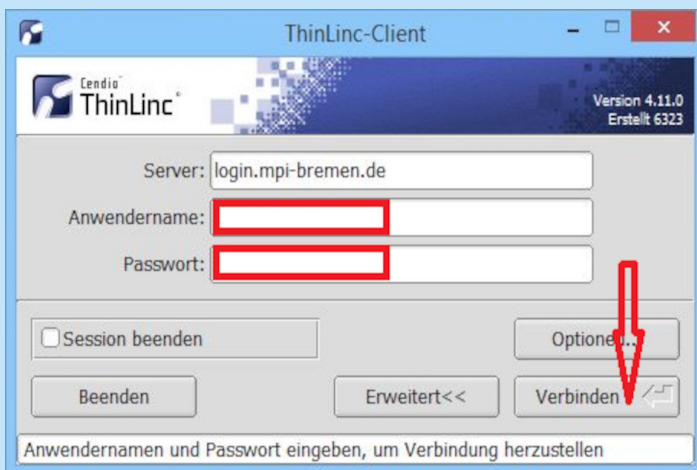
ThinLinc-Client

Cendio ThinLinc

Version 4.11.0
Erstellt 6323

Server: login.mpi-bremen.de

Anwendername:

Passwort:

Session beenden

Optionen...

Beenden

Erweitert<<

Verbinden

Anwendernamen und Passwort eingeben, um Verbindung herzustellen